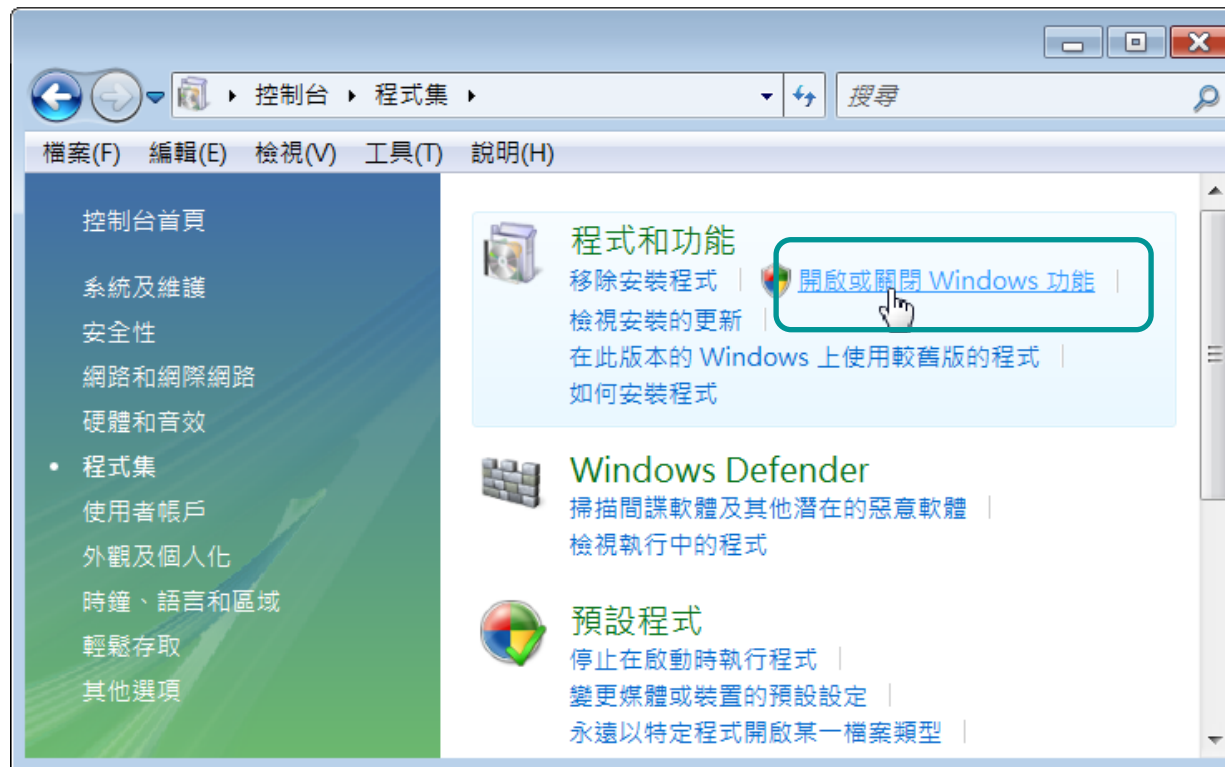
控制台 ▸ 程式集 ▸

搜尋

檔案(F) 編輯(E) 檢視(V) 工具(T) 說明(H)

控制台首頁

系統及維護
安全性
網路和網際網路
硬體和音效
• 程式集
使用者帳戶
外觀及個人化
時鐘、語言和區域
輕鬆存取
其他選項

程式和功能
移除安裝程式 | 開啟或關閉 Windows 功能 |
檢視安裝的更新 |
在此版本的 Windows 上使用較舊版的程式 |
如何安裝程式

Windows Defender
掃描間諜軟體及其他潛在的惡意軟體 |
檢視執行中的程式

預設程式
停止在啟動時執行程式 |
變更媒體或裝置的預設設定 |
永遠以特定程式開啟某一檔案類型 |